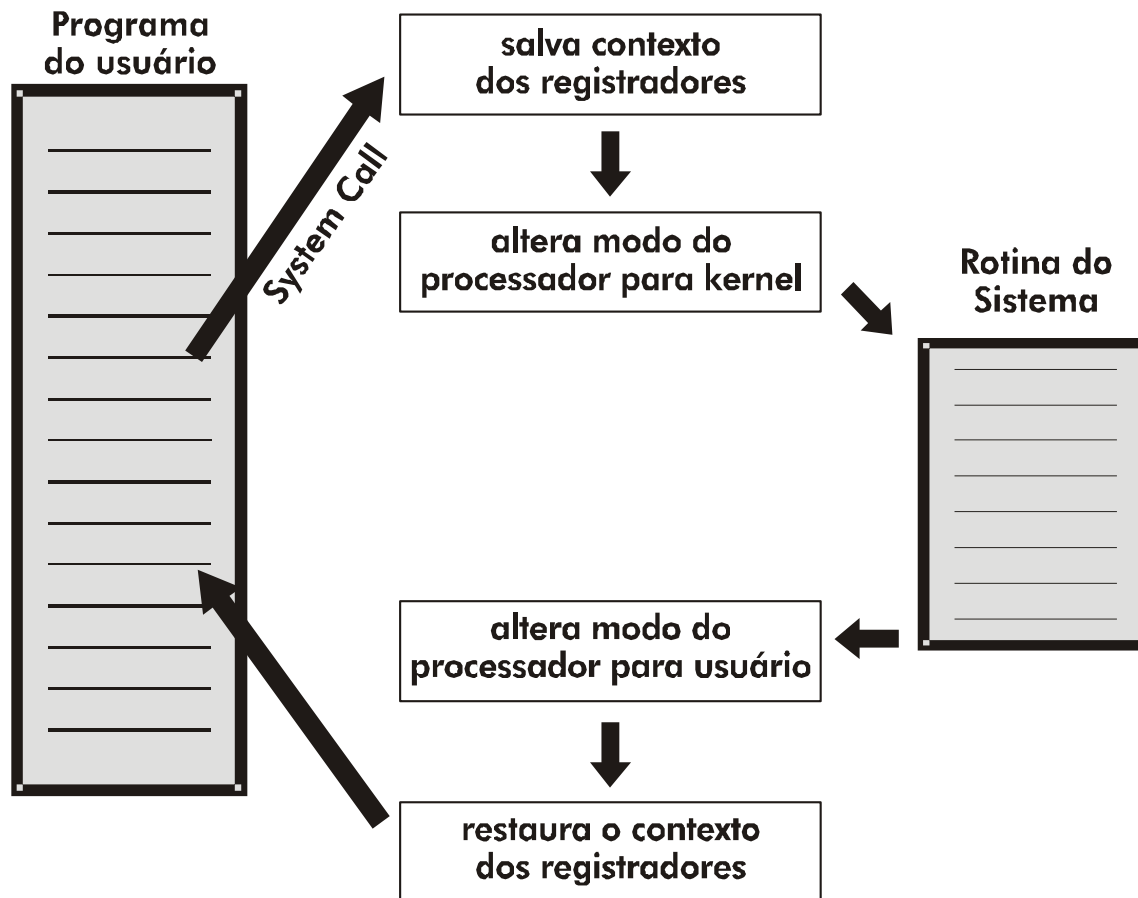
Programa do usuário

System Call

salva contexto dos registradores

altera modo do processador para kernel

Rotina do Sistema

altera modo do processador para usuário

restaura o contexto dos registradores